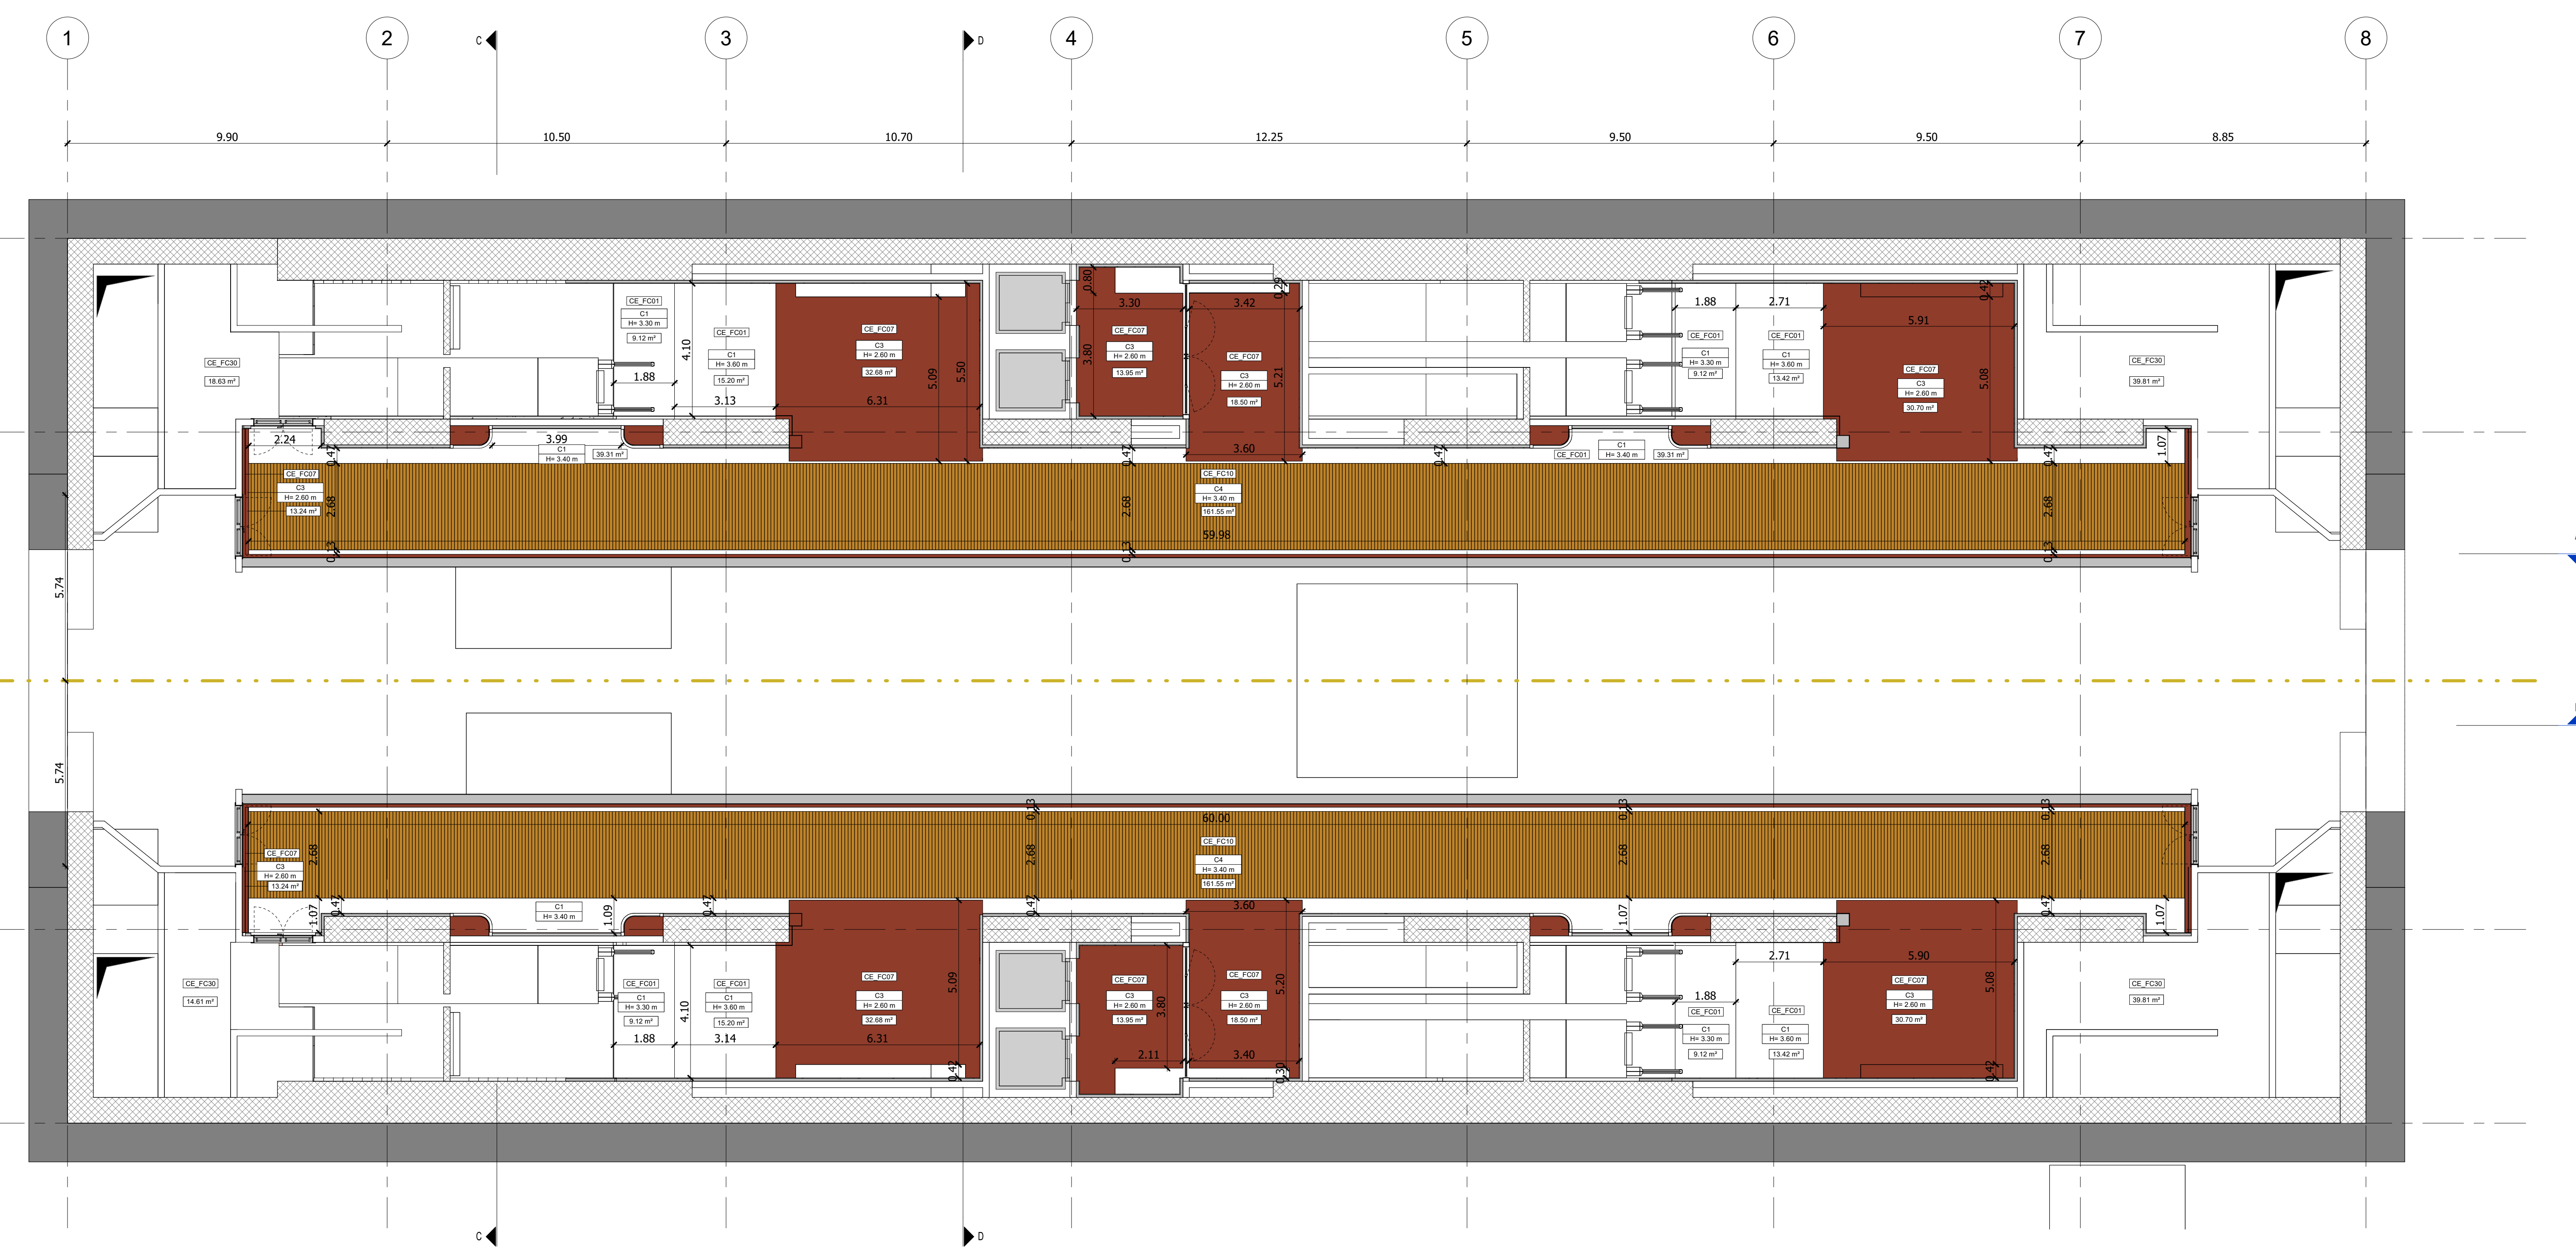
1 2 C 3 D 4 5 6 7 8

9.90 10.50 10.70 12.25 9.50 9.50 8.85

CE_FC30
18.63 m²

CE_FC01
C1
H= 3.30 m
9.12 m²

4.10
1.88
3.13

CE_FC01
C1
H= 3.60 m
15.20 m²

CE_FC07
C3
H= 2.60 m
32.68 m²
6.31
5.09
5.50

0.80
3.30
3.80
CE_FC07
C3
H= 2.60 m
13.95 m²

3.42
0.29
CE_FC07
C3
H= 2.60 m
18.50 m²
5.21
3.60

1.88
2.71
CE_FC01
C1
H= 3.30 m
9.12 m²
CE_FC01
C1
H= 3.60 m
13.42 m²

5.91
0.42
CE_FC07
C3
H= 2.60 m
30.70 m²
5.08

CE_FC30
39.81 m²

2.24
3.99
C1
H= 3.40 m
39.31 m²
0.47
0.47
0.47
CE_FC01
C1
H= 3.40 m
39.31 m²
0.47
1.07

CE_FC07
C3
H= 2.60 m
13.24 m²
2.68

CE_FC10
C4
H= 3.40 m
161.55 m²
2.68
2.68
59.98
0.13 0.13 0.13

5.74
5.74

60.00
0.13 0.13 0.13
CE_FC10
C4
H= 3.40 m
161.55 m²
2.68 2.68 2.68 2.68

CE_FC07
C3
H= 2.60 m
13.24 m²

1.07
0.47
C1
H= 3.40 m
1.09
0.47
0.42
3.60
1.07
0.47
1.07

CE_FC30
14.61 m²

CE_FC01
C1
H= 3.30 m
9.12 m²
4.10
1.88
CE_FC01
C1
H= 3.60 m
15.20 m²
3.14

CE_FC07
C3
H= 2.60 m
32.68 m²
6.31
5.09
0.42

CE_FC07
C3
H= 2.60 m
13.95 m²
3.80
2.11

CE_FC07
C3
H= 2.60 m
18.50 m²
5.20
3.40
0.30

2.71
1.88
CE_FC01
C1
H= 3.30 m
9.12 m²
CE_FC01
C1
H= 3.60 m
13.42 m²

5.90
CE_FC07
C3
H= 2.60 m
30.70 m²
5.08
0.42

CE_FC30
39.81 m²

C D